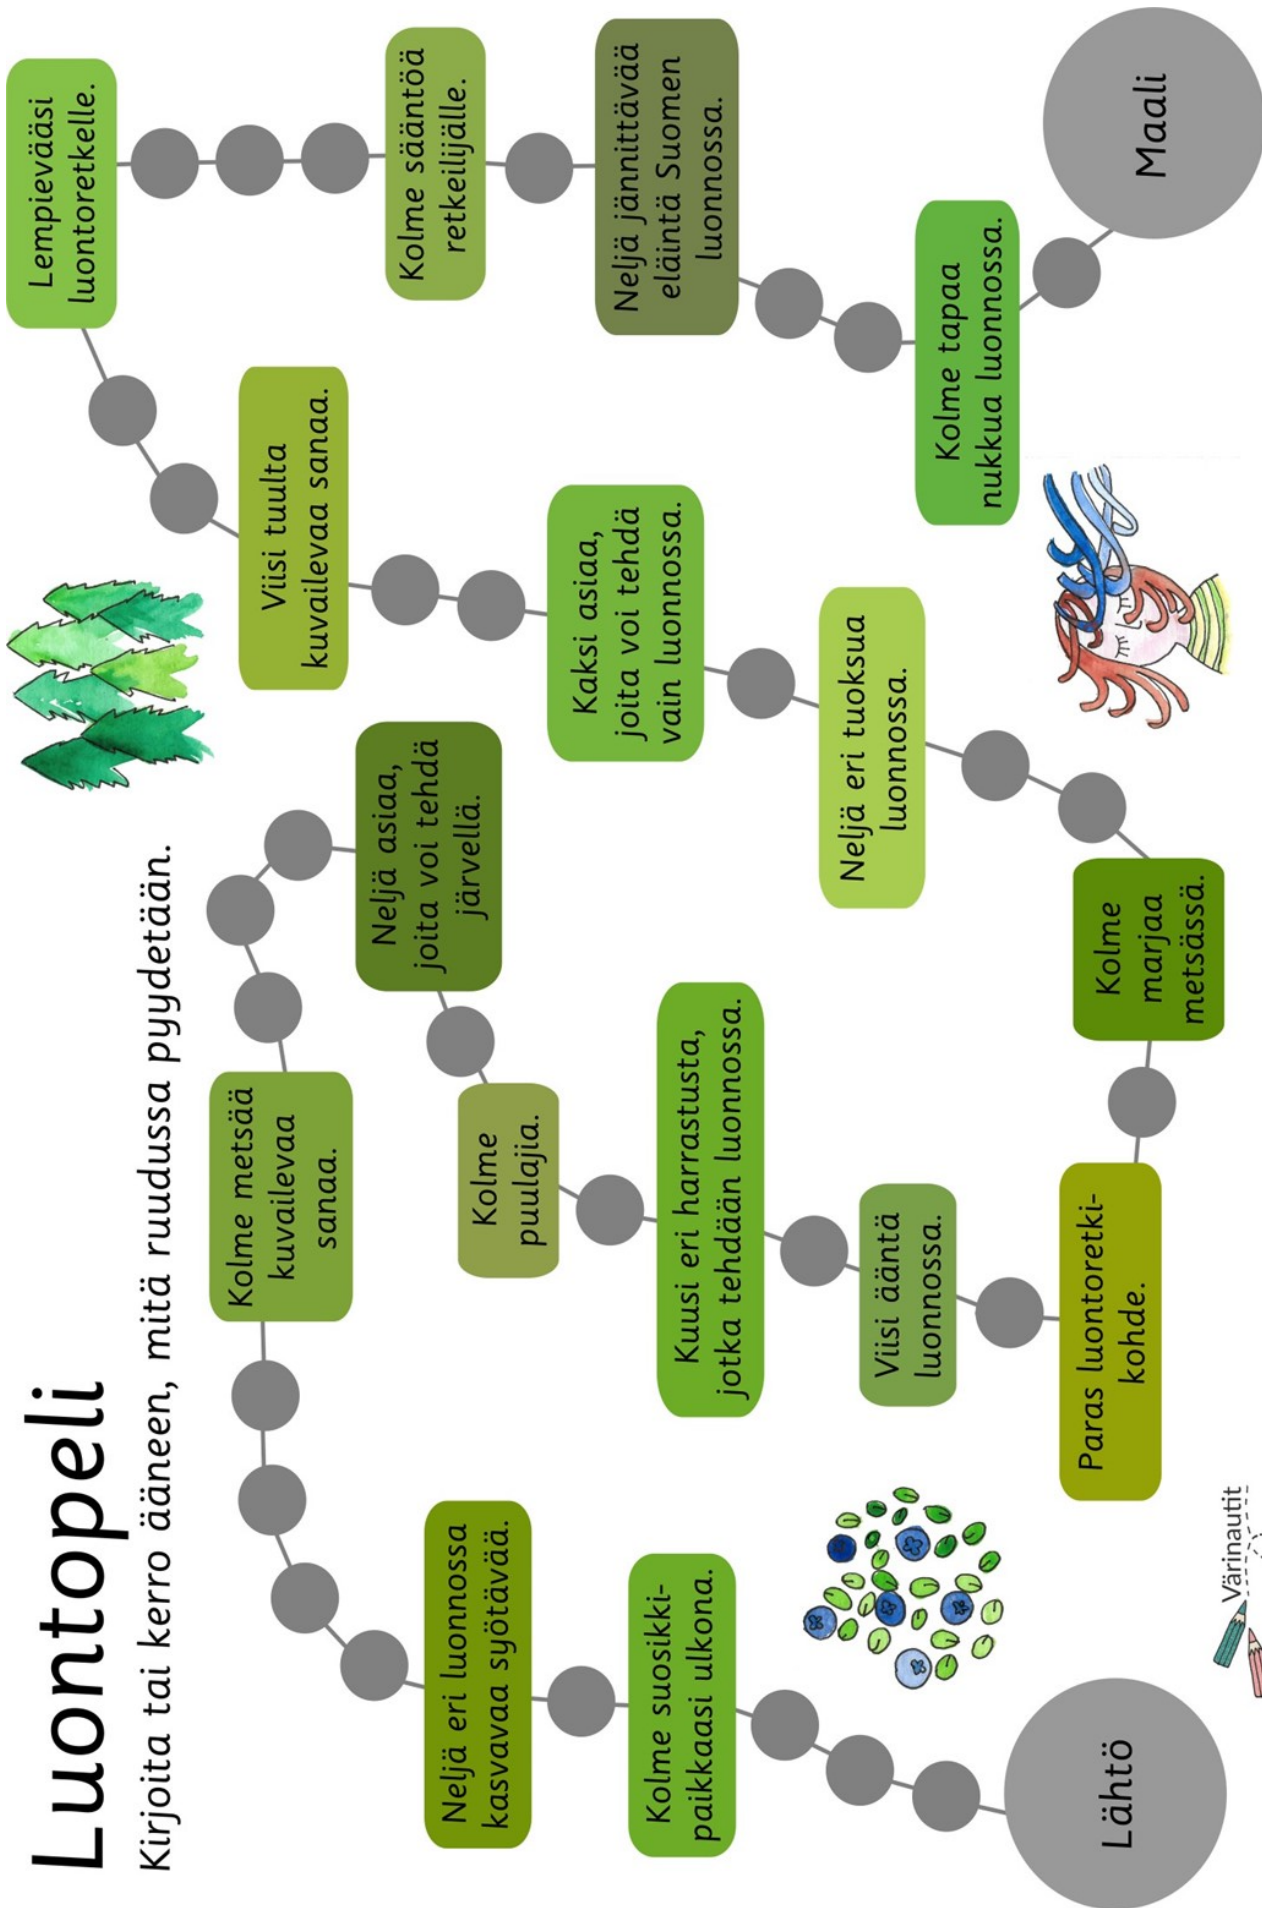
Luontopeli

Kirjoita tai kerro ääneen, mitä ruudussa pyydetään.

Lähtö

Kolme suosikkipaikkaasi ulkona.

Neljä eri luonnossa kasvavaa syötävää.

Kolme metsää kuvailevaa sanaa.

Neljä asiaa, joita voi tehdä järvellä.

Kolme puulajia.

Kuusi eri harrastusta, jotka tehdään luonnossa.

Viisi ääntä luonnossa.

Paras luontoretkikohde.

Kolme marjaa metsässä.

Neljä eri tuoksua luonnossa.

Kaksi asiaa, joita voi tehdä vain luonnossa.

Viisi tuulta kuvailevaa sanaa.

Lempieväsi luontoretkelle.

Kolme sääntöä retkeilijälle.

Neljä jännittävää eläintä Suomen luonnossa.

Kolme tapaa nukkua luonnossa.

Maali

Värinautit